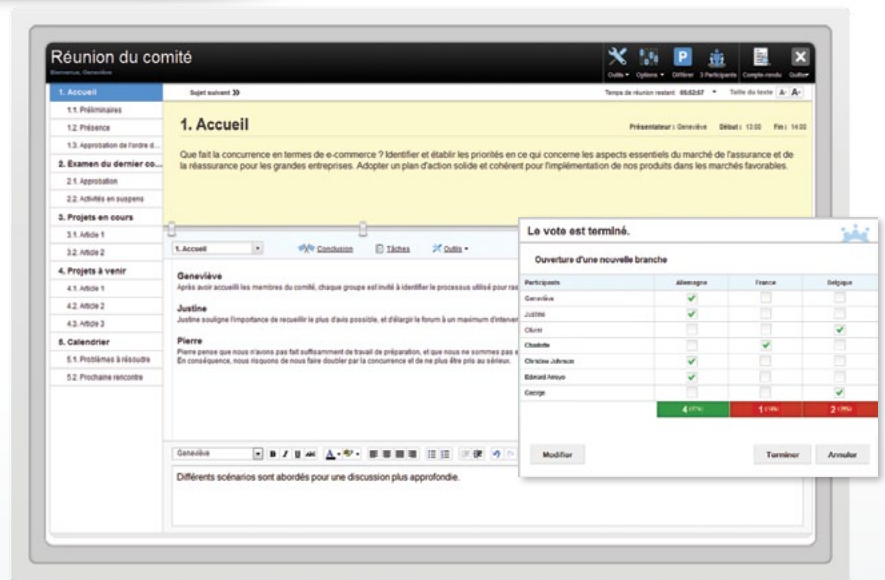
Réunion du comité
Bienvenue, Geneviève

Outils Options Différer 3 Participants Compte-rendu Quitter

1. Accueil
1.1. Préliminaires
1.2. Présence
1.3. Approbation de l'ordre d...
2. Examen du dernier co...
2.1. Approbation
2.2. Activités en suspens
3. Projets en cours
3.1. Article 1
3.2. Article 2
4. Projets à venir
4.1. Article 1
4.2. Article 2
4.3. Article 3
5. Calendrier
5.1. Problèmes à résoudre
5.2. Prochaine rencontre

Sujet suivant »

Temps de réunion restant 00:52:57 Taille du texte A- A+

1. Accueil

Présentateur : Geneviève Début : 13:00 Fin : 14:00

Que fait la concurrence en termes de e-commerce ? Identifier et établir les priorités en ce qui concerne les aspects essentiels du marché de l'assurance et de la réassurance pour les grandes entreprises. Adopter un plan d'action solide et cohérent pour l'implémentation de nos produits dans les marchés favorables.

1. Accueil Conclusion Tâches Outils

Geneviève
Après avoir accueilli les membres du comité, chaque groupe est invité à identifier le processus utilisé pour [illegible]

Justine
Justine souligne l'importance de recueillir le plus d'avis possible, et d'élargir le forum à un maximum d'interven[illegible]

Pierre
Pierre pense que nous n'avons pas fait suffisamment de travail de préparation, et que nous ne sommes pas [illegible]
En conséquence, nous risquons de nous faire doubler par la concurrence et de ne plus être pris au sérieux.

Geneviève

Différents scénarios sont abordés pour une discussion plus approfondie.

Le vote est terminé.

Ouverture d'une nouvelle branche

| Participants | Allemagne | France | Belgique |
|---|---|---|---|
| Geneviève | ✓ | | |
| Justine | ✓ | | |
| Oliver | | | ✓ |
| Charlotte | | ✓ | |
| Christina Johnson | ✓ | | |
| Edouard Amoyo | ✓ | | |
| George | | | ✓ |
| | 4 (57%) | 1 (14%) | 2 (29%) |

Modifier Terminer Annuler